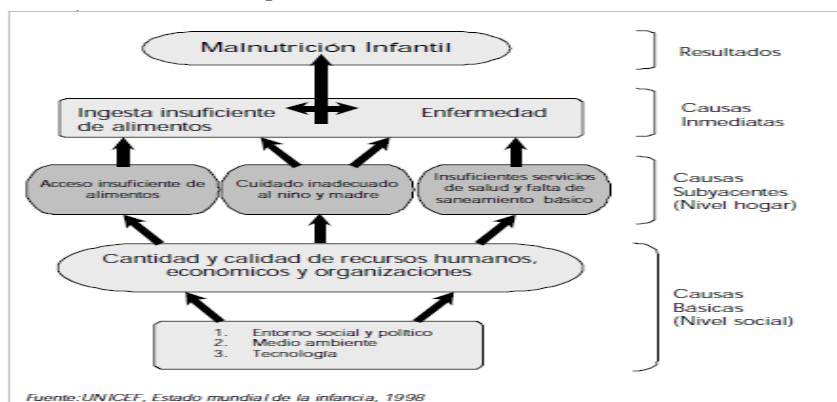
Malnutrición Infantil

Resultados

Ingesta insuficiente de alimentos

Enfermedad

Causas Inmediatas

Acceso insuficiente de alimentos

Cuidado inadecuado al nino y madre

Insuficientes servicios de salud y falta de saneamiento básico

Causas Subyacentes (Nivel hogar)

Cantidad y calidad de recursos humanos, económicos y organizaciones

Causas Básicas (Nivel social)

1. Entorno social y político
2. Medio ambiente
3. Tecnología

Fuente: UNICEF, Estado mundial de la infancia, 1998